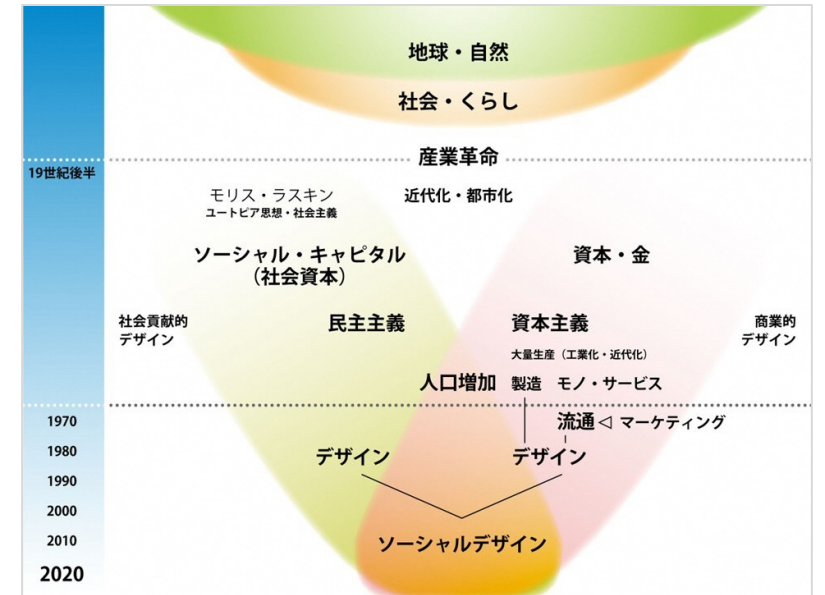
地球・自然

社会・くらし

19世紀後半

産業革命

モリス・ラスキン
ユートピア思想・社会主義

近代化・都市化

ソーシャル・キャピタル
（社会資本）

資本・金

社会貢献的
デザイン

民主主義

資本主義
大量生産（工業化・近代化）

商業的
デザイン

人口増加

製造　モノ・サービス

1970

流通◁ マーケティング

1980

デザイン

デザイン

1990

2000

2010

ソーシャルデザイン

2020